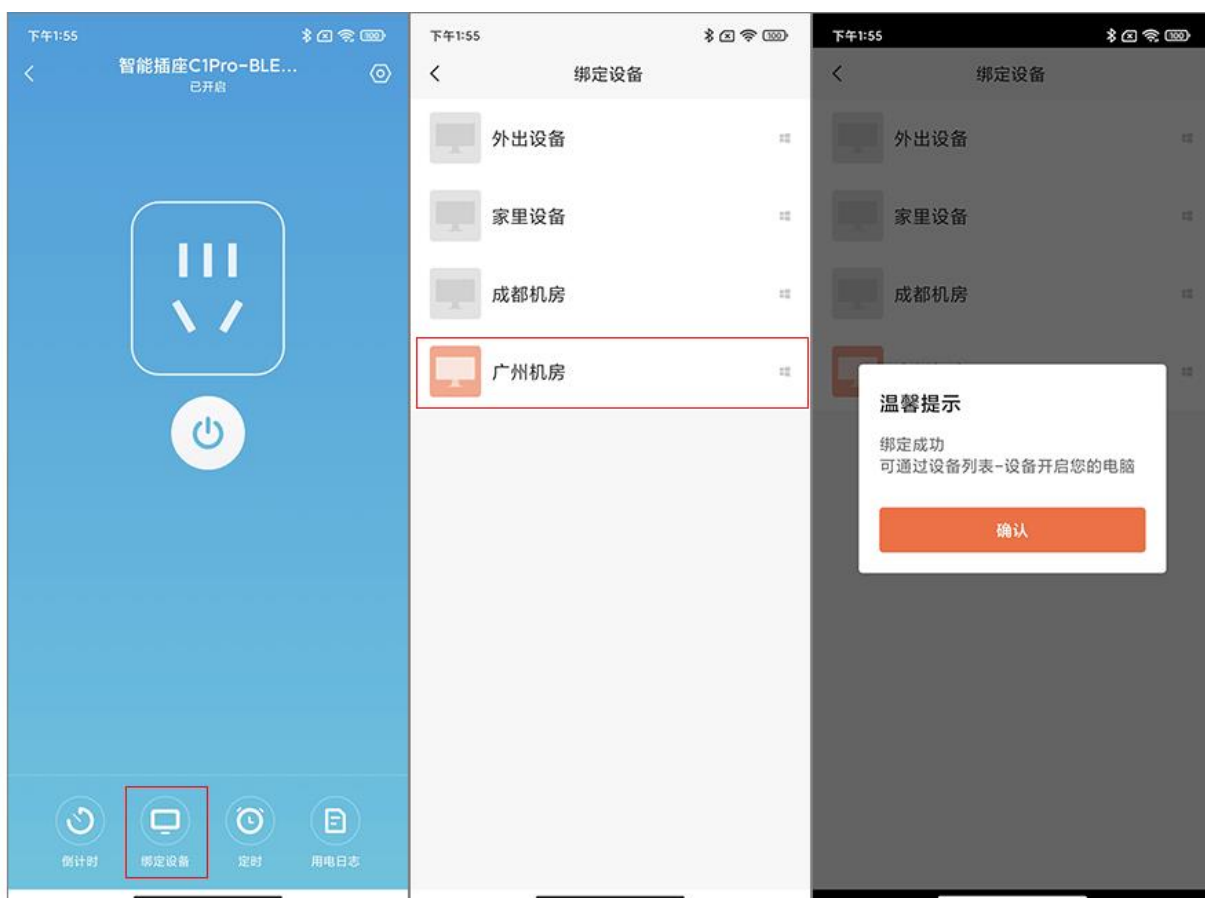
下午1:55

智能插座C1Pro-BLE...
已开启

倒计时
绑定设备
定时
用电日志

下午1:55

绑定设备

外出设备
家里设备
成都机房
广州机房

下午1:55

绑定设备

外出设备
家里设备
成都机房

温馨提示
绑定成功
可通过设备列表-设备开启您的电脑

确认